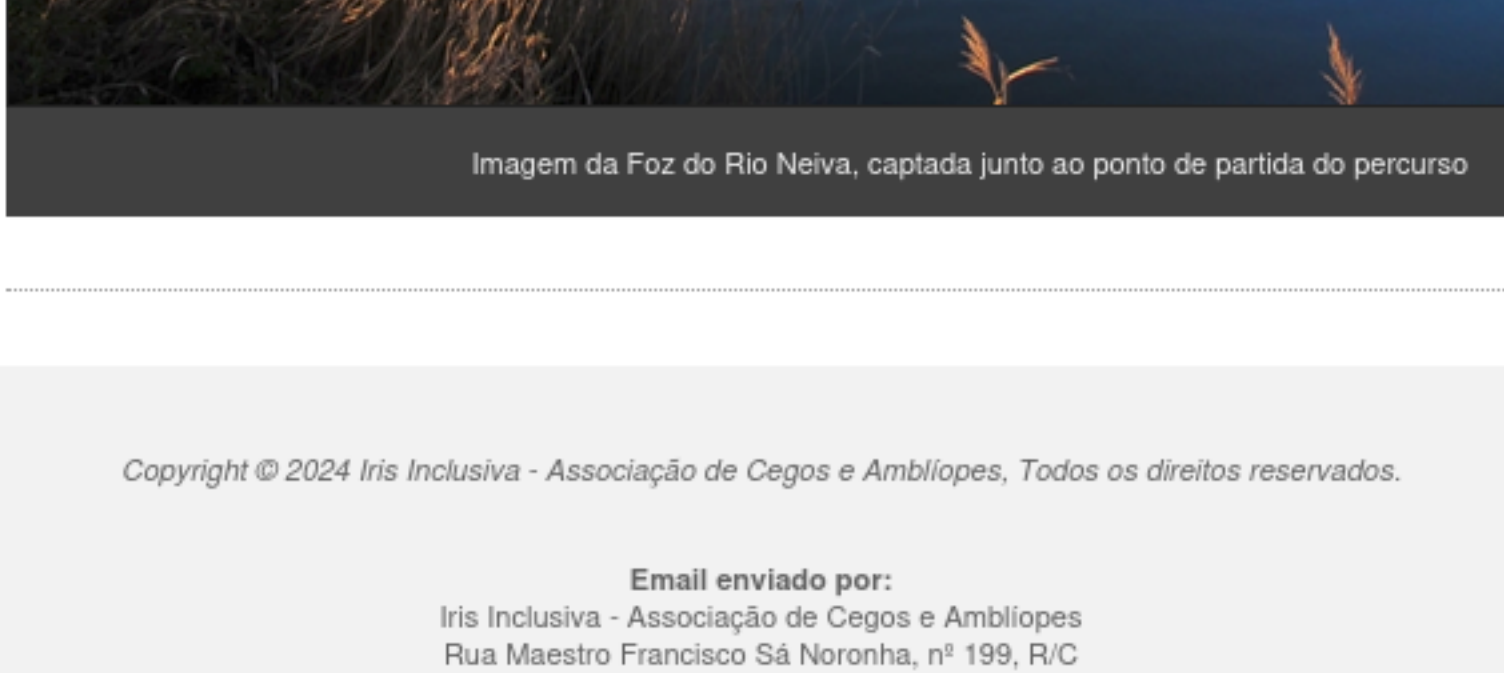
Imagem da Foz do Rio Neiva, captada junto ao ponto de partida do percurso

Copyright © 2024 Iris Inclusiva - Associação de Cegos e Amblíopes, Todos os direitos reservados.

**Email enviado por:**
Iris Inclusiva - Associação de Cegos e Amblíopes
Rua Maestro Francisco Sá Noronha, nº 199, R/C